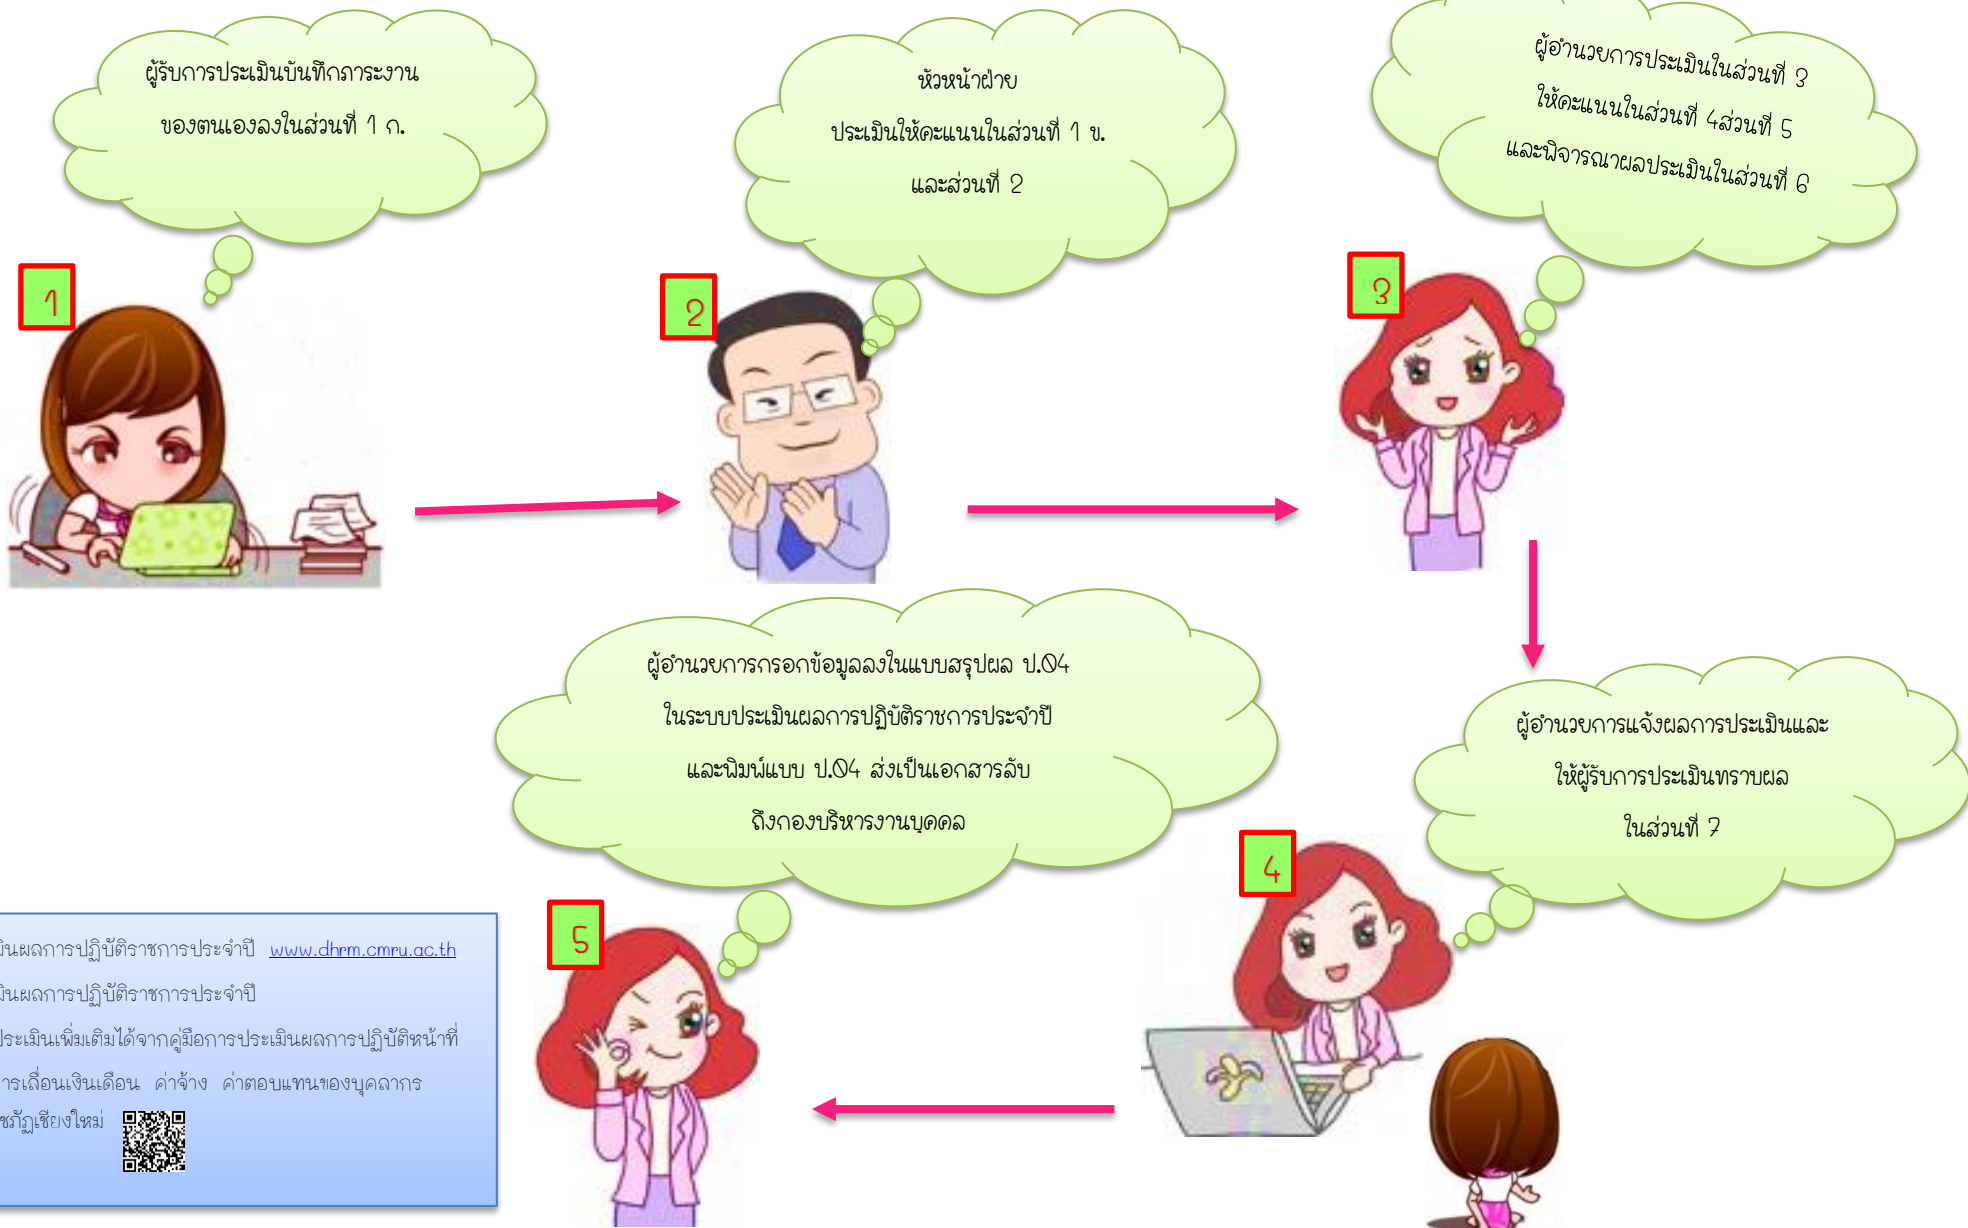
ผู้รับการประเมินบันทึกภาระงาน ของตนเองลงในส่วนที่ 1 ก.

1

หัวหน้าฝ่าย ประเมินให้คะแนนในส่วนที่ 1 ข. และส่วนที่ 2

2

ผู้อำนวยการประเมินในส่วนที่ 3 ให้คะแนนในส่วนที่ 4ส่วนที่ 5 และพิจารณาผลประเมินในส่วนที่ 6

3

ผู้อำนวยการแจ้งผลการประเมินและ ให้ผู้รับการประเมินทราบผล ในส่วนที่ 7

4

ผู้อำนวยการกรอกข้อมูลลงในแบบสรุปผล ป.04 ในระบบประเมินผลการปฏิบัติราชการประจำปี และพิมพ์แบบ ป.04 ส่งเป็นเอกสารลับ ถึงกองบริหารงานบุคคล

5

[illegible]ินผลการปฏิบัติราชการประจำปี www.dhrm.cmru.ac.th
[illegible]ินผลการปฏิบัติราชการประจำปี
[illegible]ระเมินเพิ่มเติมได้จากคู่มือการประเมินผลการปฏิบัติหน้าที่
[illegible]ารเลื่อนเงินเดือน ค่าจ้าง ค่าตอบแทนของบุคลากร
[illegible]ชภัฏเชียงใหม่